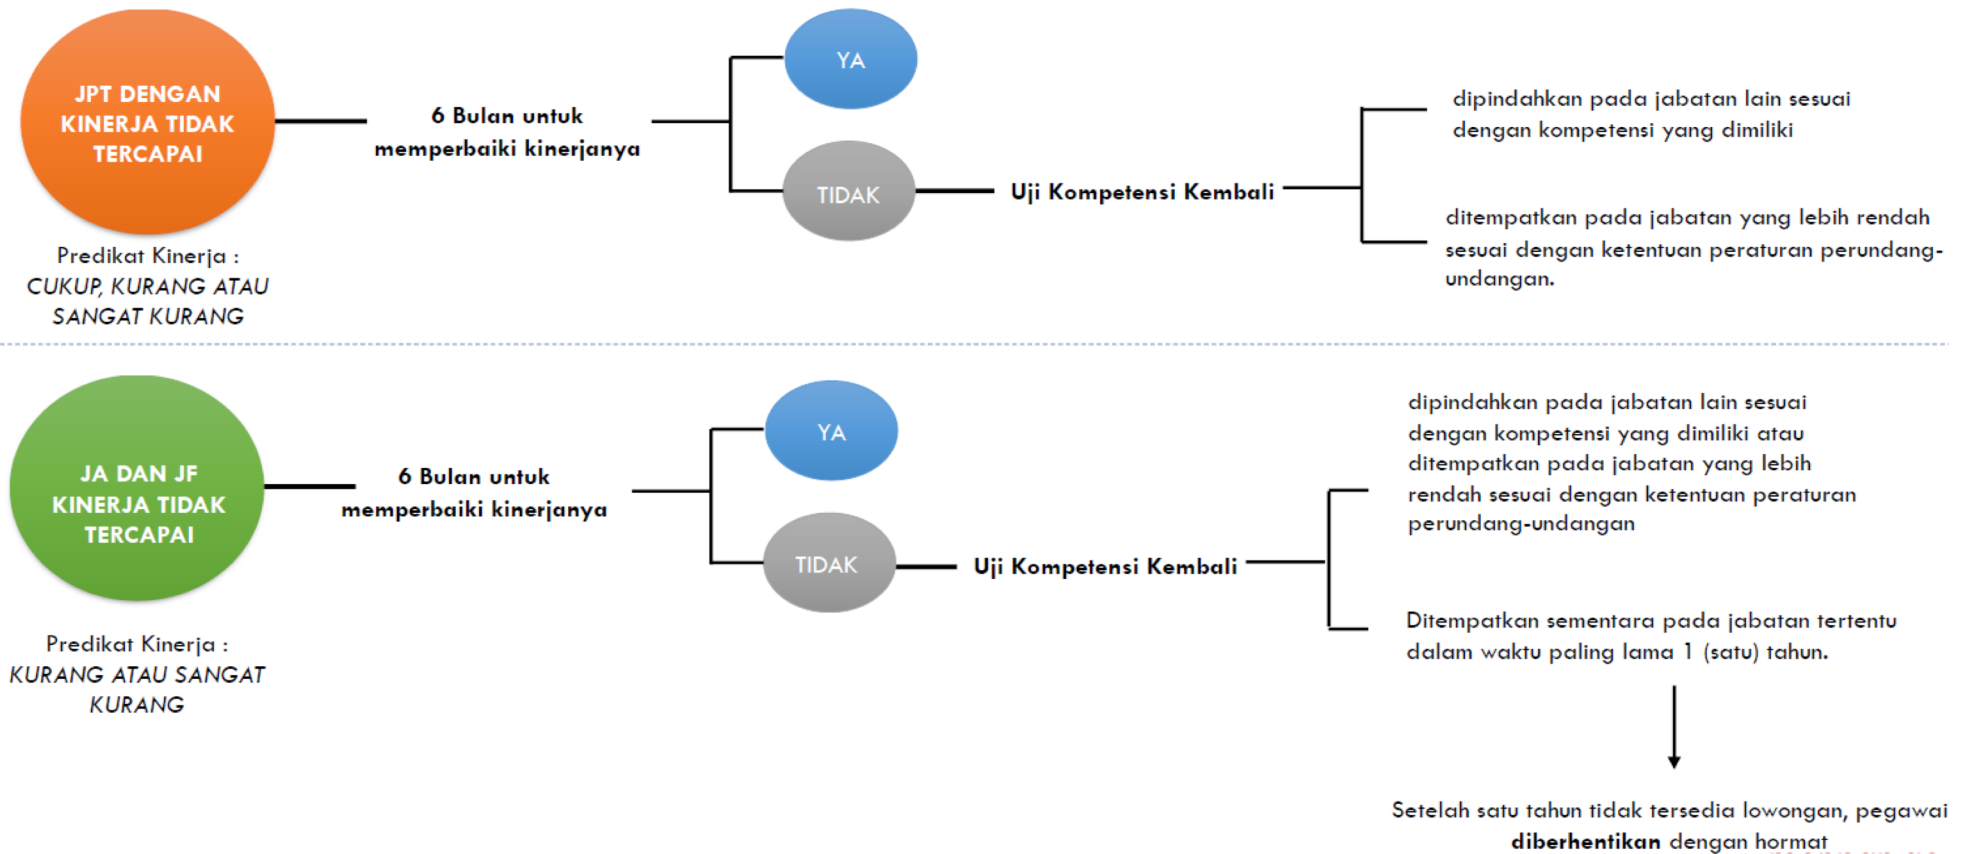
JPT DENGAN KINERJA TIDAK TERCAPAI

Predikat Kinerja : CUKUP, KURANG ATAU SANGAT KURANG

6 Bulan untuk memperbaiki kinerjanya

YA

TIDAK

Uji Kompetensi Kembali

dipindahkan pada jabatan lain sesuai dengan kompetensi yang dimiliki

ditempatkan pada jabatan yang lebih rendah sesuai dengan ketentuan peraturan perundang-undangan.

JA DAN JF KINERJA TIDAK TERCAPAI

Predikat Kinerja : KURANG ATAU SANGAT KURANG

6 Bulan untuk memperbaiki kinerjanya

YA

TIDAK

Uji Kompetensi Kembali

dipindahkan pada jabatan lain sesuai dengan kompetensi yang dimiliki atau ditempatkan pada jabatan yang lebih rendah sesuai dengan ketentuan peraturan perundang-undangan

Ditempatkan sementara pada jabatan tertentu dalam waktu paling lama 1 (satu) tahun.

Setelah satu tahun tidak tersedia lowongan, pegawai diberhentikan dengan hormat